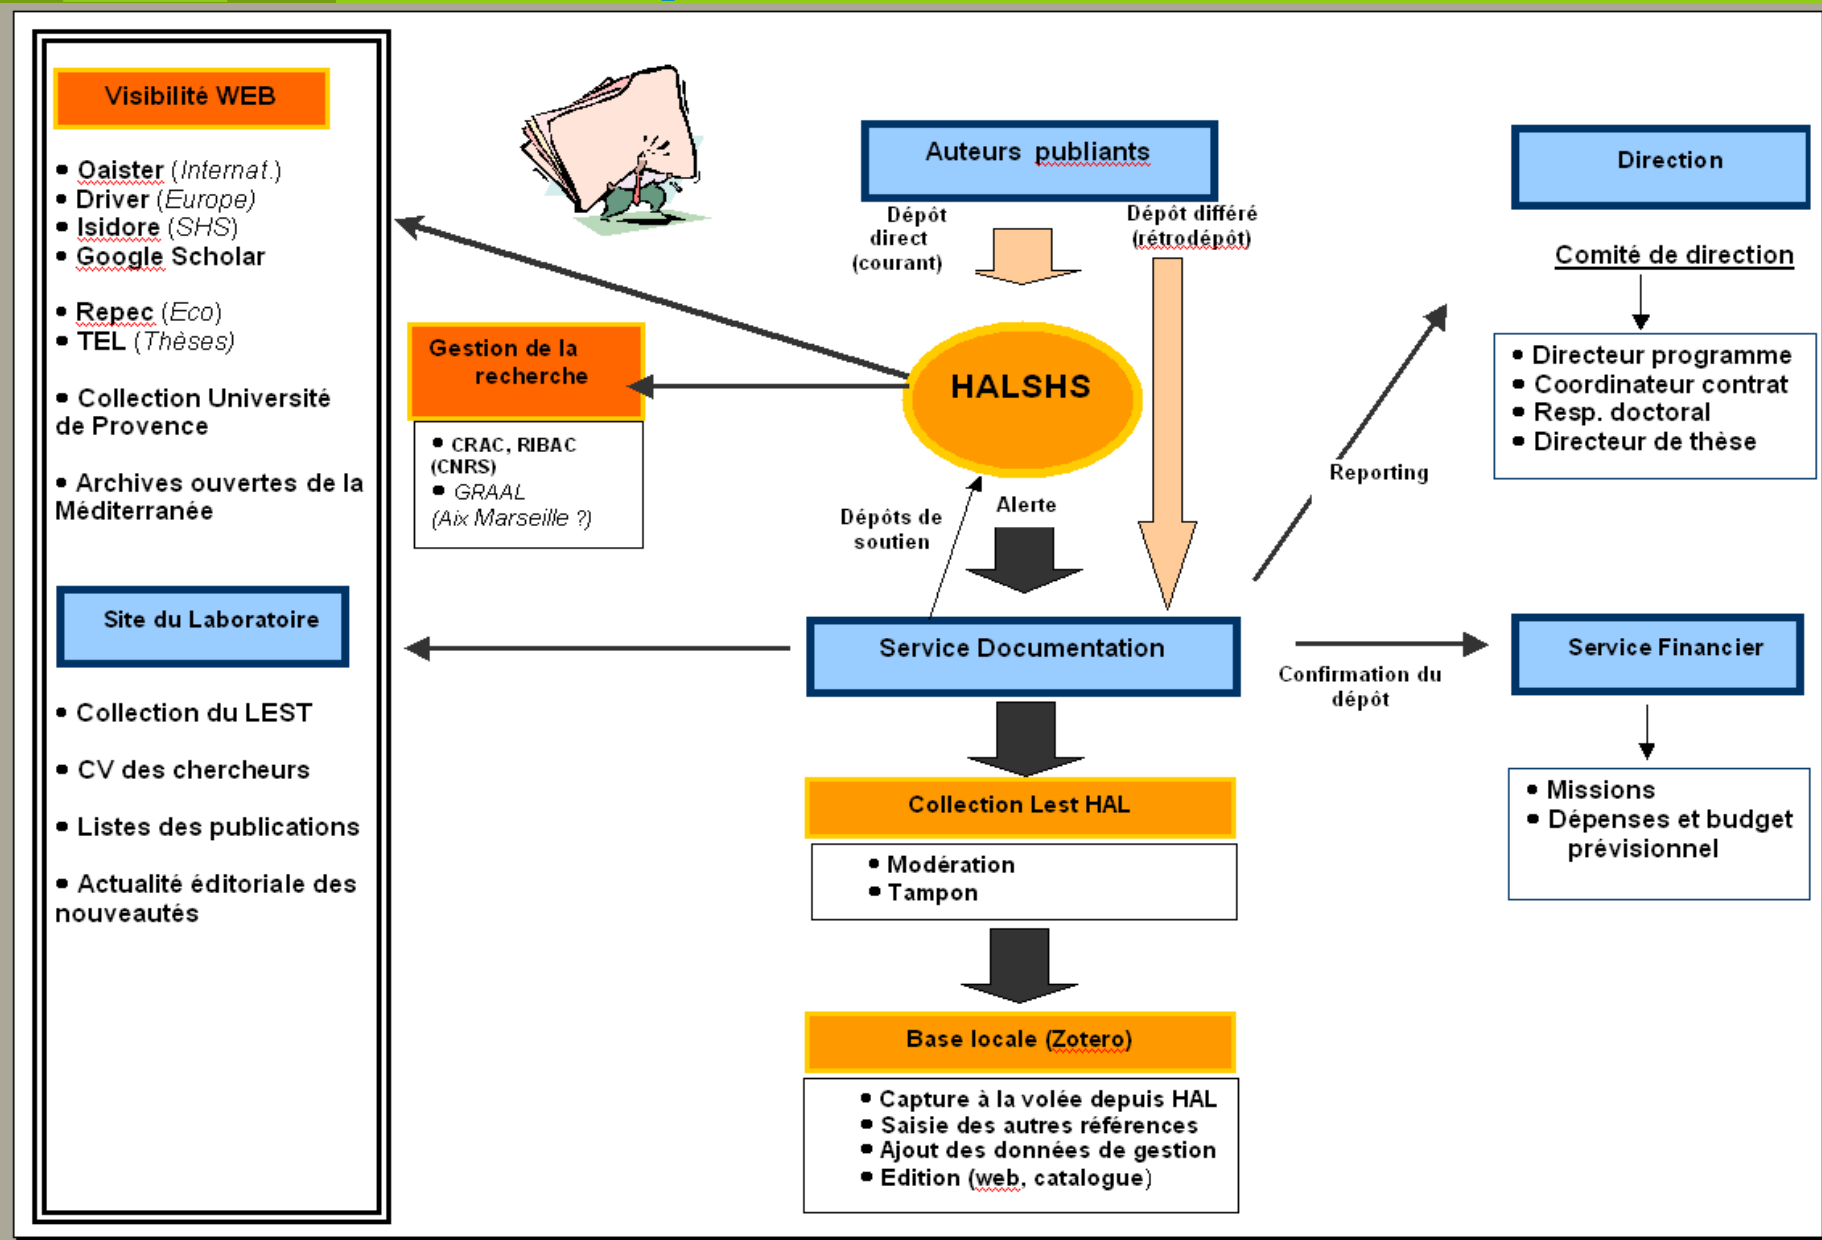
Visibilité WEB

- Oaister (Internat.)
- Driver (Europe)
- Isidore (SHS)
- Google Scholar

- Repec (Eco)
- TEL (Thèses)

- Collection Université de Provence

- Archives ouvertes de la Méditerranée

Site du Laboratoire

- Collection du LEST

- CV des chercheurs

- Listes des publications

- Actualité éditoriale des nouveautés

Auteurs publiants

Dépôt direct (courant)

Dépôt différé (rétrodépôt)

Gestion de la recherche

- CRAC, RIBAC (CNRS)
- GRAAL (Aix Marseille ?)

HALSHS

Dépôts de soutien

Alerte

Reporting

Service Documentation

Confirmation du dépôt

Collection Lest HAL

- Modération
- Tampon

Base locale (Zotero)

- Capture à la volée depuis HAL
- Saisie des autres références
- Ajout des données de gestion
- Edition (web, catalogue)

Direction

Comité de direction

- Directeur programme
- Coordinateur contrat
- Resp. doctoral
- Directeur de thèse

Service Financier

- Missions
- Dépenses et budget prévisionnel